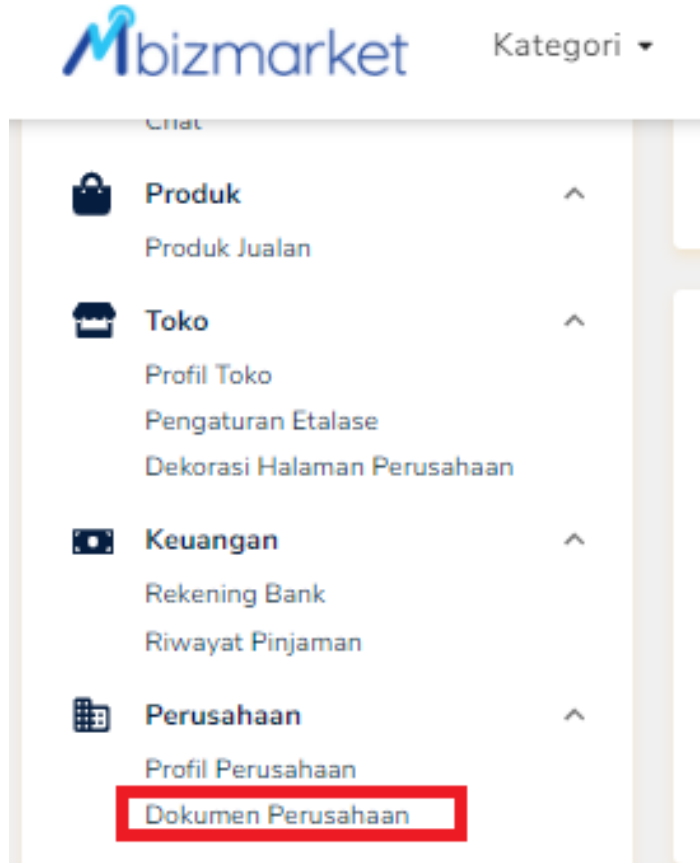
Mbizmarket

Kategori

Chat

Produk

Produk Jualan

Toko

Profil Toko

Pengaturan Etalase

Dekorasi Halaman Perusahaan

Keuangan

Rekening Bank

Riwayat Pinjaman

Perusahaan

Profil Perusahaan

Dokumen Perusahaan